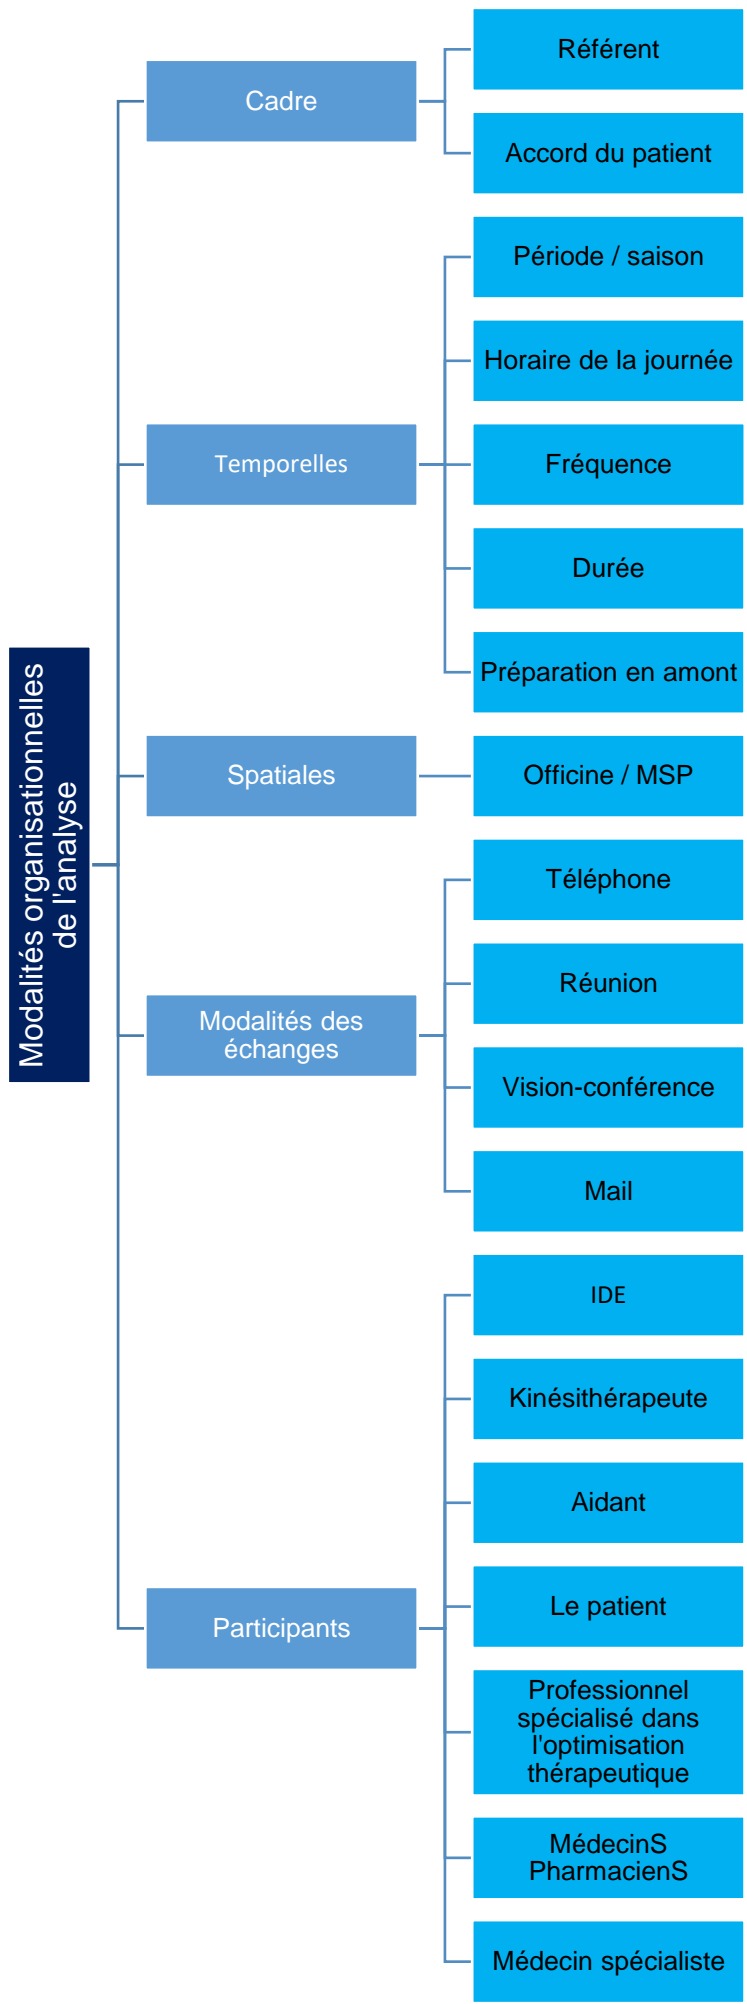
Modalités organisationnelles de l'analyse

Cadre

Référent

Accord du patient

Temporelles

Période / saison

Horaire de la journée

Fréquence

Durée

Préparation en amont

Spatiales

Officine / MSP

Modalités des échanges

Téléphone

Réunion

Vision-conférence

Mail

Participants

IDE

Kinésithérapeute

Aidant

Le patient

Professionnel spécialisé dans l'optimisation thérapeutique

MédecinS PharmacienS

Médecin spécialiste